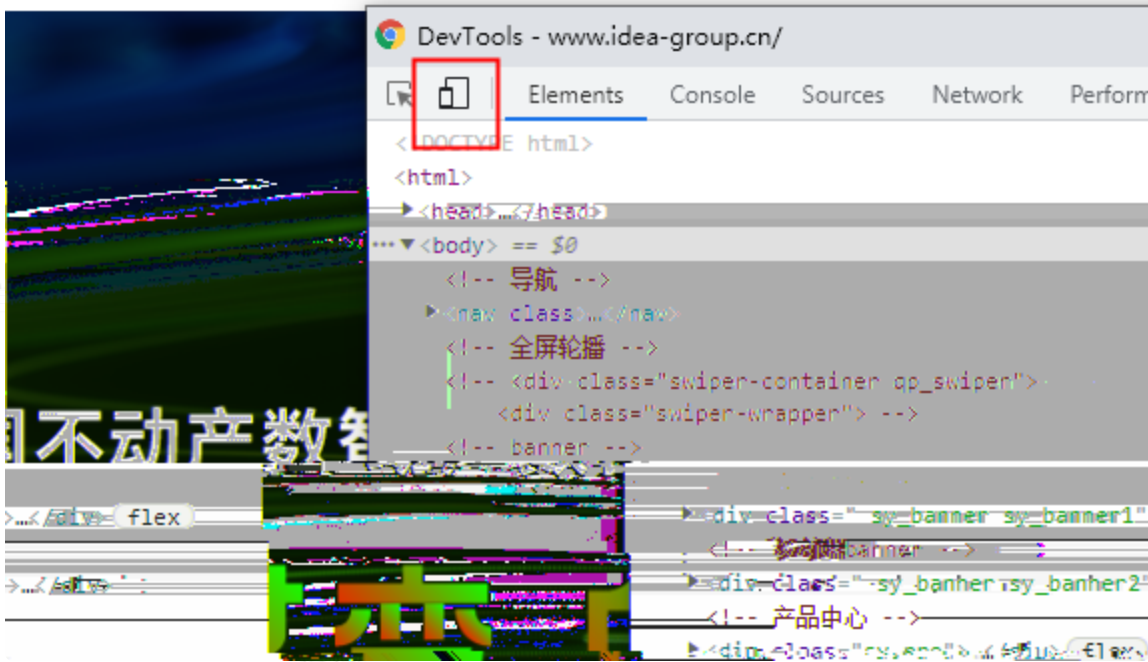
DevTools - www.idea-group.cn/

Elements Console Sources Network Perform

<!DOCTYPE html>
<html>
▶<head>…</head>
…▼<body> == $0
<!-- 导航 -->
▶<nav class>…</nav>
<!-- 全屏轮播 -->
<!-- <div class="swiper-container qp_swiper">
<div class="swiper-wrapper"> -->
<!-- banner -->

国不动产数

>…</div> flex
▶<div class=" sy_banner sy_banner1"
<!-- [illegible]banner -->
>…</div>
▶<div class=" sy_banner sy_banner2"
<!-- 产品中心 -->
▶<div class="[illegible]">…</div> flex